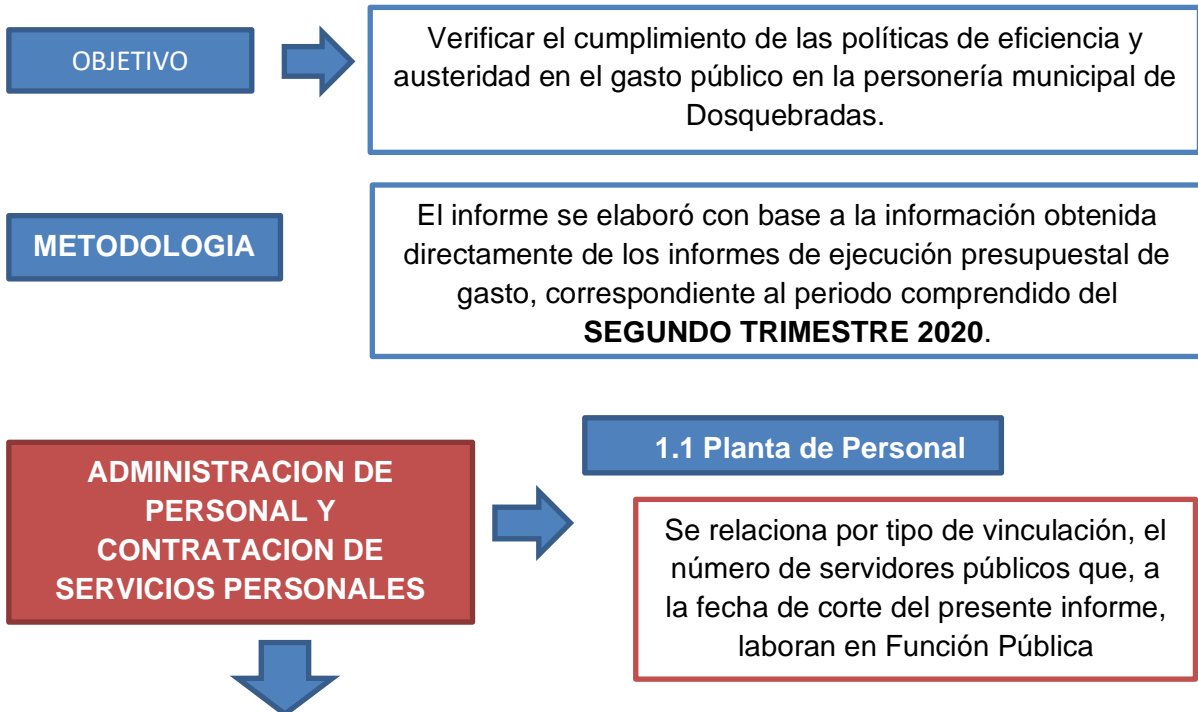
OBJETIVO

Verificar el cumplimiento de las políticas de eficiencia y austeridad en el gasto público en la personería municipal de Dosquebradas.

METODOLOGIA

El informe se elaboró con base a la información obtenida directamente de los informes de ejecución presupuestal de gasto, correspondiente al periodo comprendido del **SEGUNDO TRIMESTRE 2020**.

ADMINISTRACION DE PERSONAL Y CONTRATACION DE SERVICIOS PERSONALES

1.1 Planta de Personal

Se relaciona por tipo de vinculación, el número de servidores públicos que, a la fecha de corte del presente informe, laboran en Función Pública